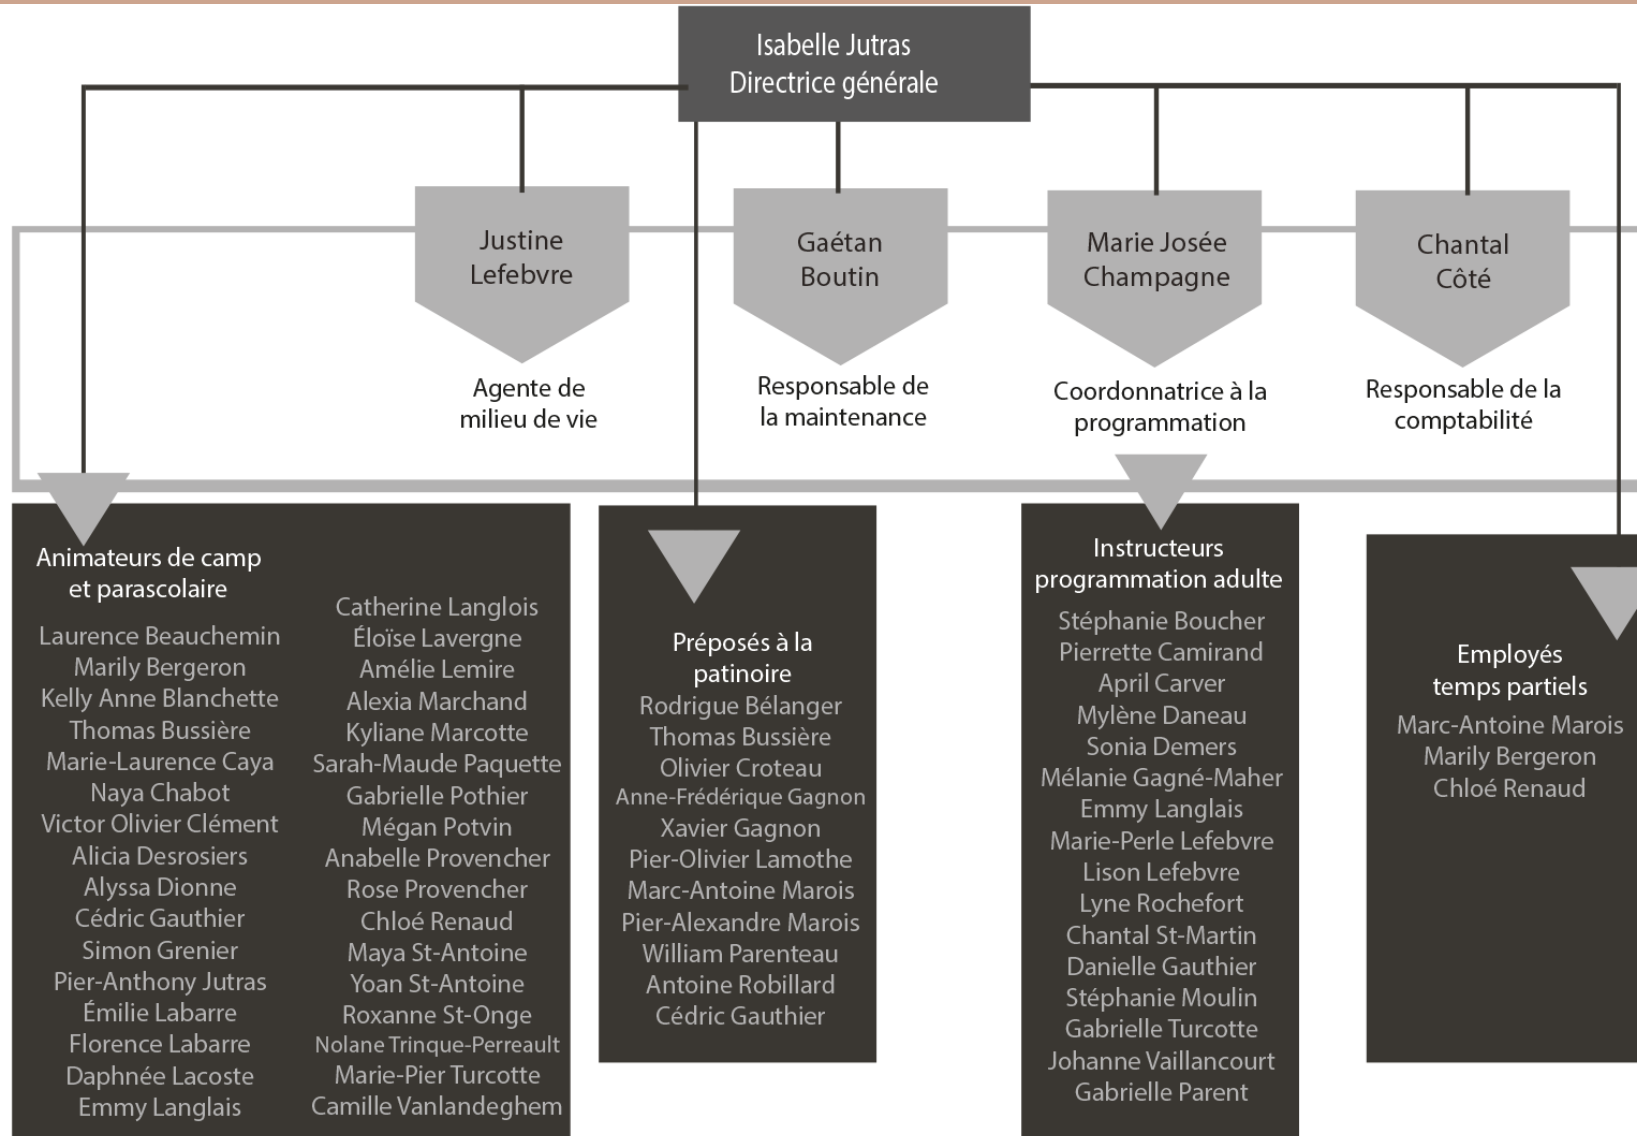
Isabelle Jutras
Directrice générale

Justine Lefebvre
Agente de milieu de vie

Gaétan Boutin
Responsable de la maintenance

Marie Josée Champagne
Coordonnatrice à la programmation

Chantal Côté
Responsable de la comptabilité

Animateurs de camp et parascolaire
Laurence Beauchemin
Marily Bergeron
Kelly Anne Blanchette
Thomas Bussière
Marie-Laurence Caya
Naya Chabot
Victor Olivier Clément
Alicia Desrosiers
Alyssa Dionne
Cédric Gauthier
Simon Grenier
Pier-Anthony Jutras
Émilie Labarre
Florence Labarre
Daphnée Lacoste
Emmy Langlais

Catherine Langlois
Éloïse Lavergne
Amélie Lemire
Alexia Marchand
Kyliane Marcotte
Sarah-Maude Paquette
Gabrielle Pothier
Mégan Potvin
Anabelle Provencher
Rose Provencher
Chloé Renaud
Maya St-Antoine
Yoan St-Antoine
Roxanne St-Onge
Nolane Trinque-Perreault
Marie-Pier Turcotte
Camille Vanlandeghem

Préposés à la patinoire
Rodrigue Bélanger
Thomas Bussière
Olivier Croteau
Anne-Frédérique Gagnon
Xavier Gagnon
Pier-Olivier Lamothe
Marc-Antoine Marois
Pier-Alexandre Marois
William Parenteau
Antoine Robillard
Cédric Gauthier

Instructeurs programmation adulte
Stéphanie Boucher
Pierrette Camirand
April Carver
Mylène Daneau
Sonia Demers
Mélanie Gagné-Maher
Emmy Langlais
Marie-Perle Lefebvre
Lison Lefebvre
Lyne Rochefort
Chantal St-Martin
Danielle Gauthier
Stéphanie Moulin
Gabrielle Turcotte
Johanne Vaillancourt
Gabrielle Parent

Employés temps partiels
Marc-Antoine Marois
Marily Bergeron
Chloé Renaud